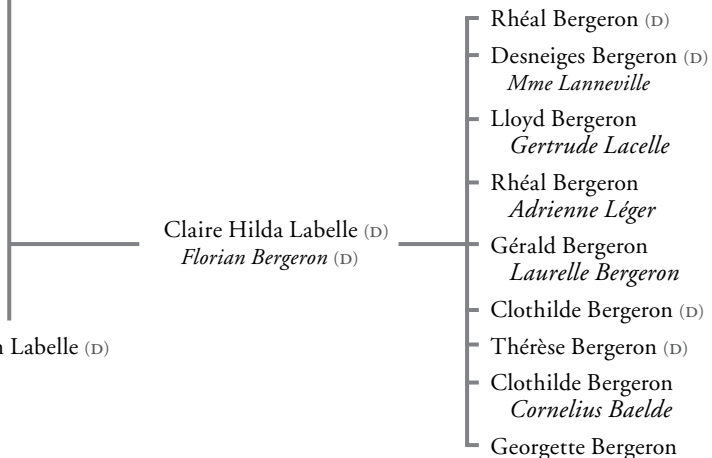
Rhéal Bergeron (D)

Desneiges Bergeron (D)
*Mme Lanneville*

Lloyd Bergeron
*Gertrude Lacelle*

Rhéal Bergeron
*Adrienne Léger*

Claire Hilda Labelle (D)
*Florian Bergeron* (D)

Gérald Bergeron
*Laurelle Bergeron*

Clothilde Bergeron (D)

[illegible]n Labelle (D)

Thérèse Bergeron (D)

Clothilde Bergeron
*Cornelius Baelde*

Georgette Bergeron